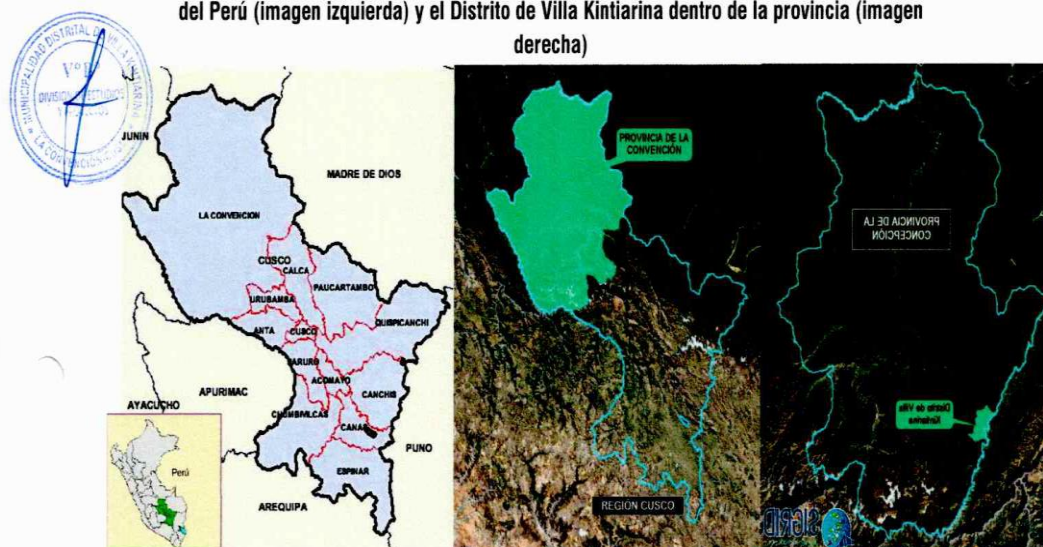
del Perú (imagen izquierda) y el Distrito de Villa Kintiarina dentro de la provincia (imagen derecha)

MUNICIPALIDAD DISTRITAL DE VILLA KINTIARINA
V°B°
DIVISION DE ESTUDIOS
LA CONVENCION CUSCO

JUNIN
MADRE DE DIOS
LA CONVENCION
CUSCO
CALCA
URUBAMBA
PAUCARTAMBO
ANTA
CUSCO
QUISPICANCHI
PARURO
ACOMAYO
CANCHIS
APURIMAC
AYACUCHO
CHUMBIVILCAS
CANAS
PUNO
ESPINAR
AREQUIPA
Perú

PROVINCIA DE LA CONVENCIÓN
REGIÓN CUSCO

PROVINCIA DE LA CONCEPCIÓN
Distrito de Villa Kintiarina
SIGRID